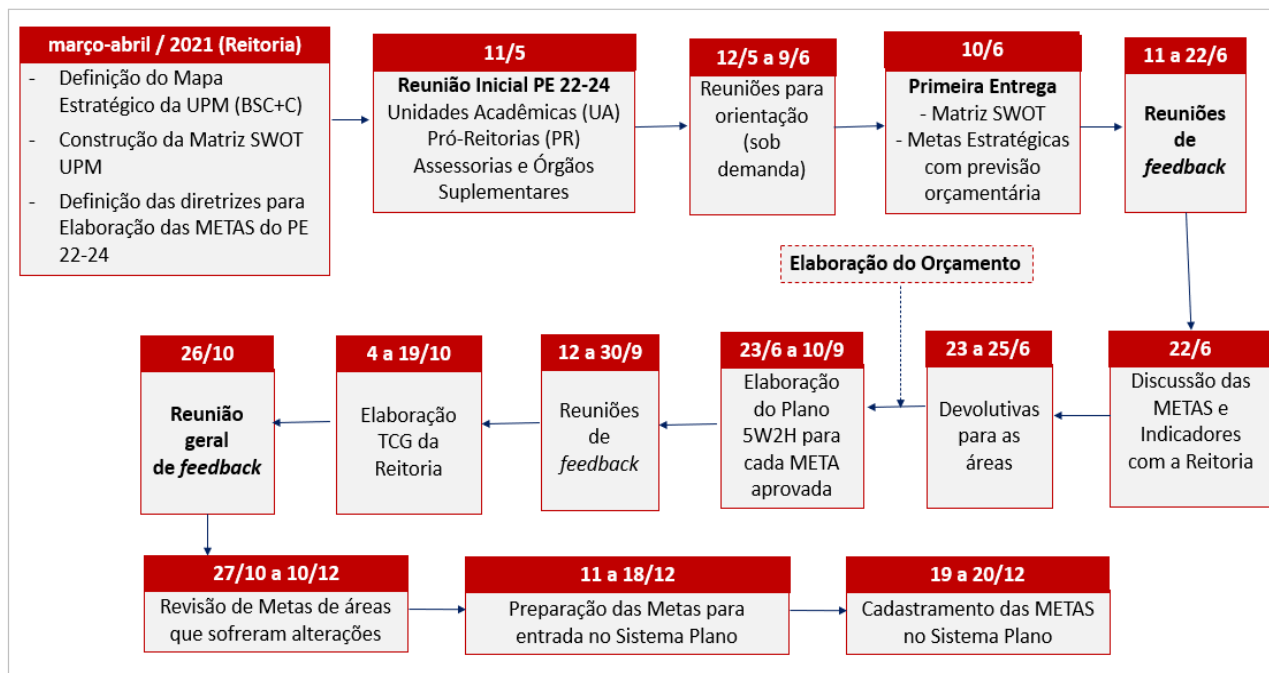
março-abril / 2021 (Reitoria)

- Definição do Mapa Estratégico da UPM (BSC+C)
- Construção da Matriz SWOT UPM
- Definição das diretrizes para Elaboração das METAS do PE 22-24

11/5

Reunião Inicial PE 22-24
Unidades Acadêmicas (UA)
Pró-Reitorias (PR)
Assessorias e Órgãos Suplementares

12/5 a 9/6

Reuniões para orientação (sob demanda)

10/6

Primeira Entrega
- Matriz SWOT
- Metas Estratégicas com previsão orçamentária

11 a 22/6

Reuniões de *feedback*

Elaboração do Orçamento

22/6

Discussão das METAS e Indicadores com a Reitoria

23 a 25/6

Devolutivas para as áreas

23/6 a 10/9

Elaboração do Plano 5W2H para cada META aprovada

12 a 30/9

Reuniões de *feedback*

4 a 19/10

Elaboração TCG da Reitoria

26/10

Reunião geral de *feedback*

27/10 a 10/12

Revisão de Metas de áreas que sofreram alterações

11 a 18/12

Preparação das Metas para entrada no Sistema Plano

19 a 20/12

Cadastramento das METAS no Sistema Plano